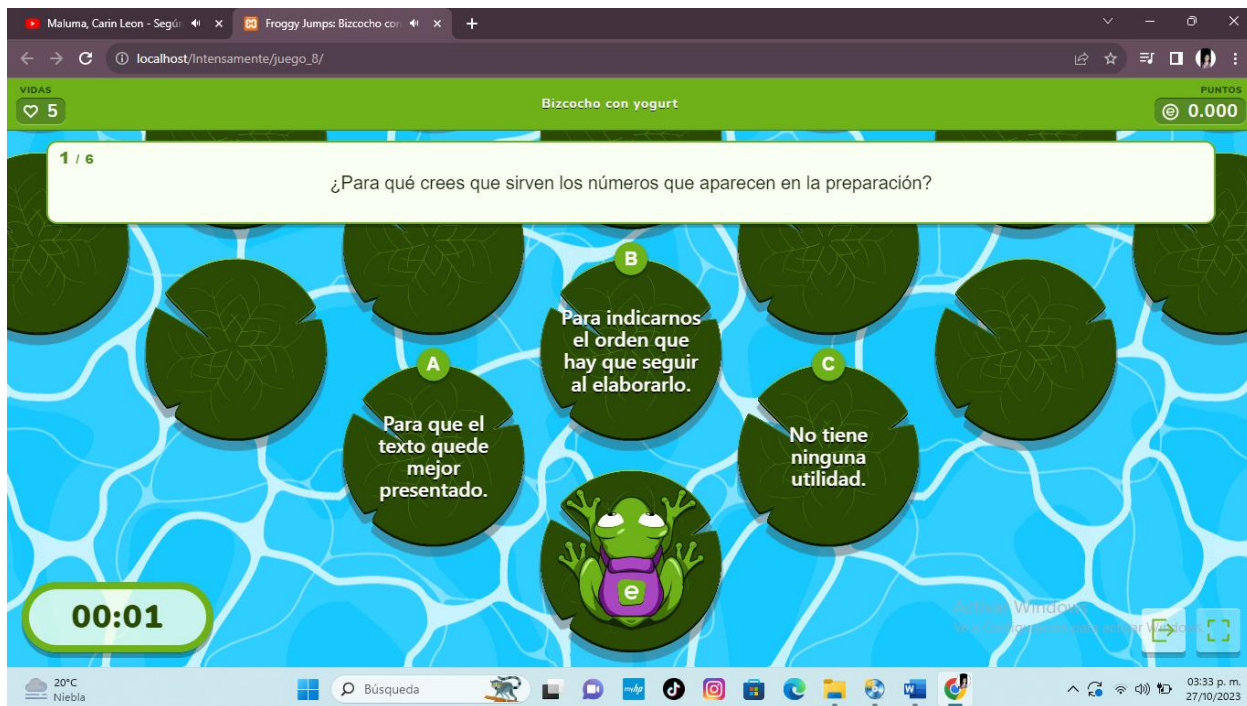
Maluma, Carin Leon - Según
Froggy Jumps: Bizcocho con
localhost/Intensamente/juego_8/

VIDAS
5
Bizcocho con yogurt
PUNTOS
0.000

1 / 6
¿Para qué crees que sirven los números que aparecen en la preparación?

B
Para indicarnos el orden que hay que seguir al elaborarlo.

A
Para que el texto quede mejor presentado.

C
No tiene ninguna utilidad.

e

00:01

Activar Windows
Ve a Configuración para activar Windows.

20°C
Niebla
Búsqueda
03:33 p. m.
27/10/2023